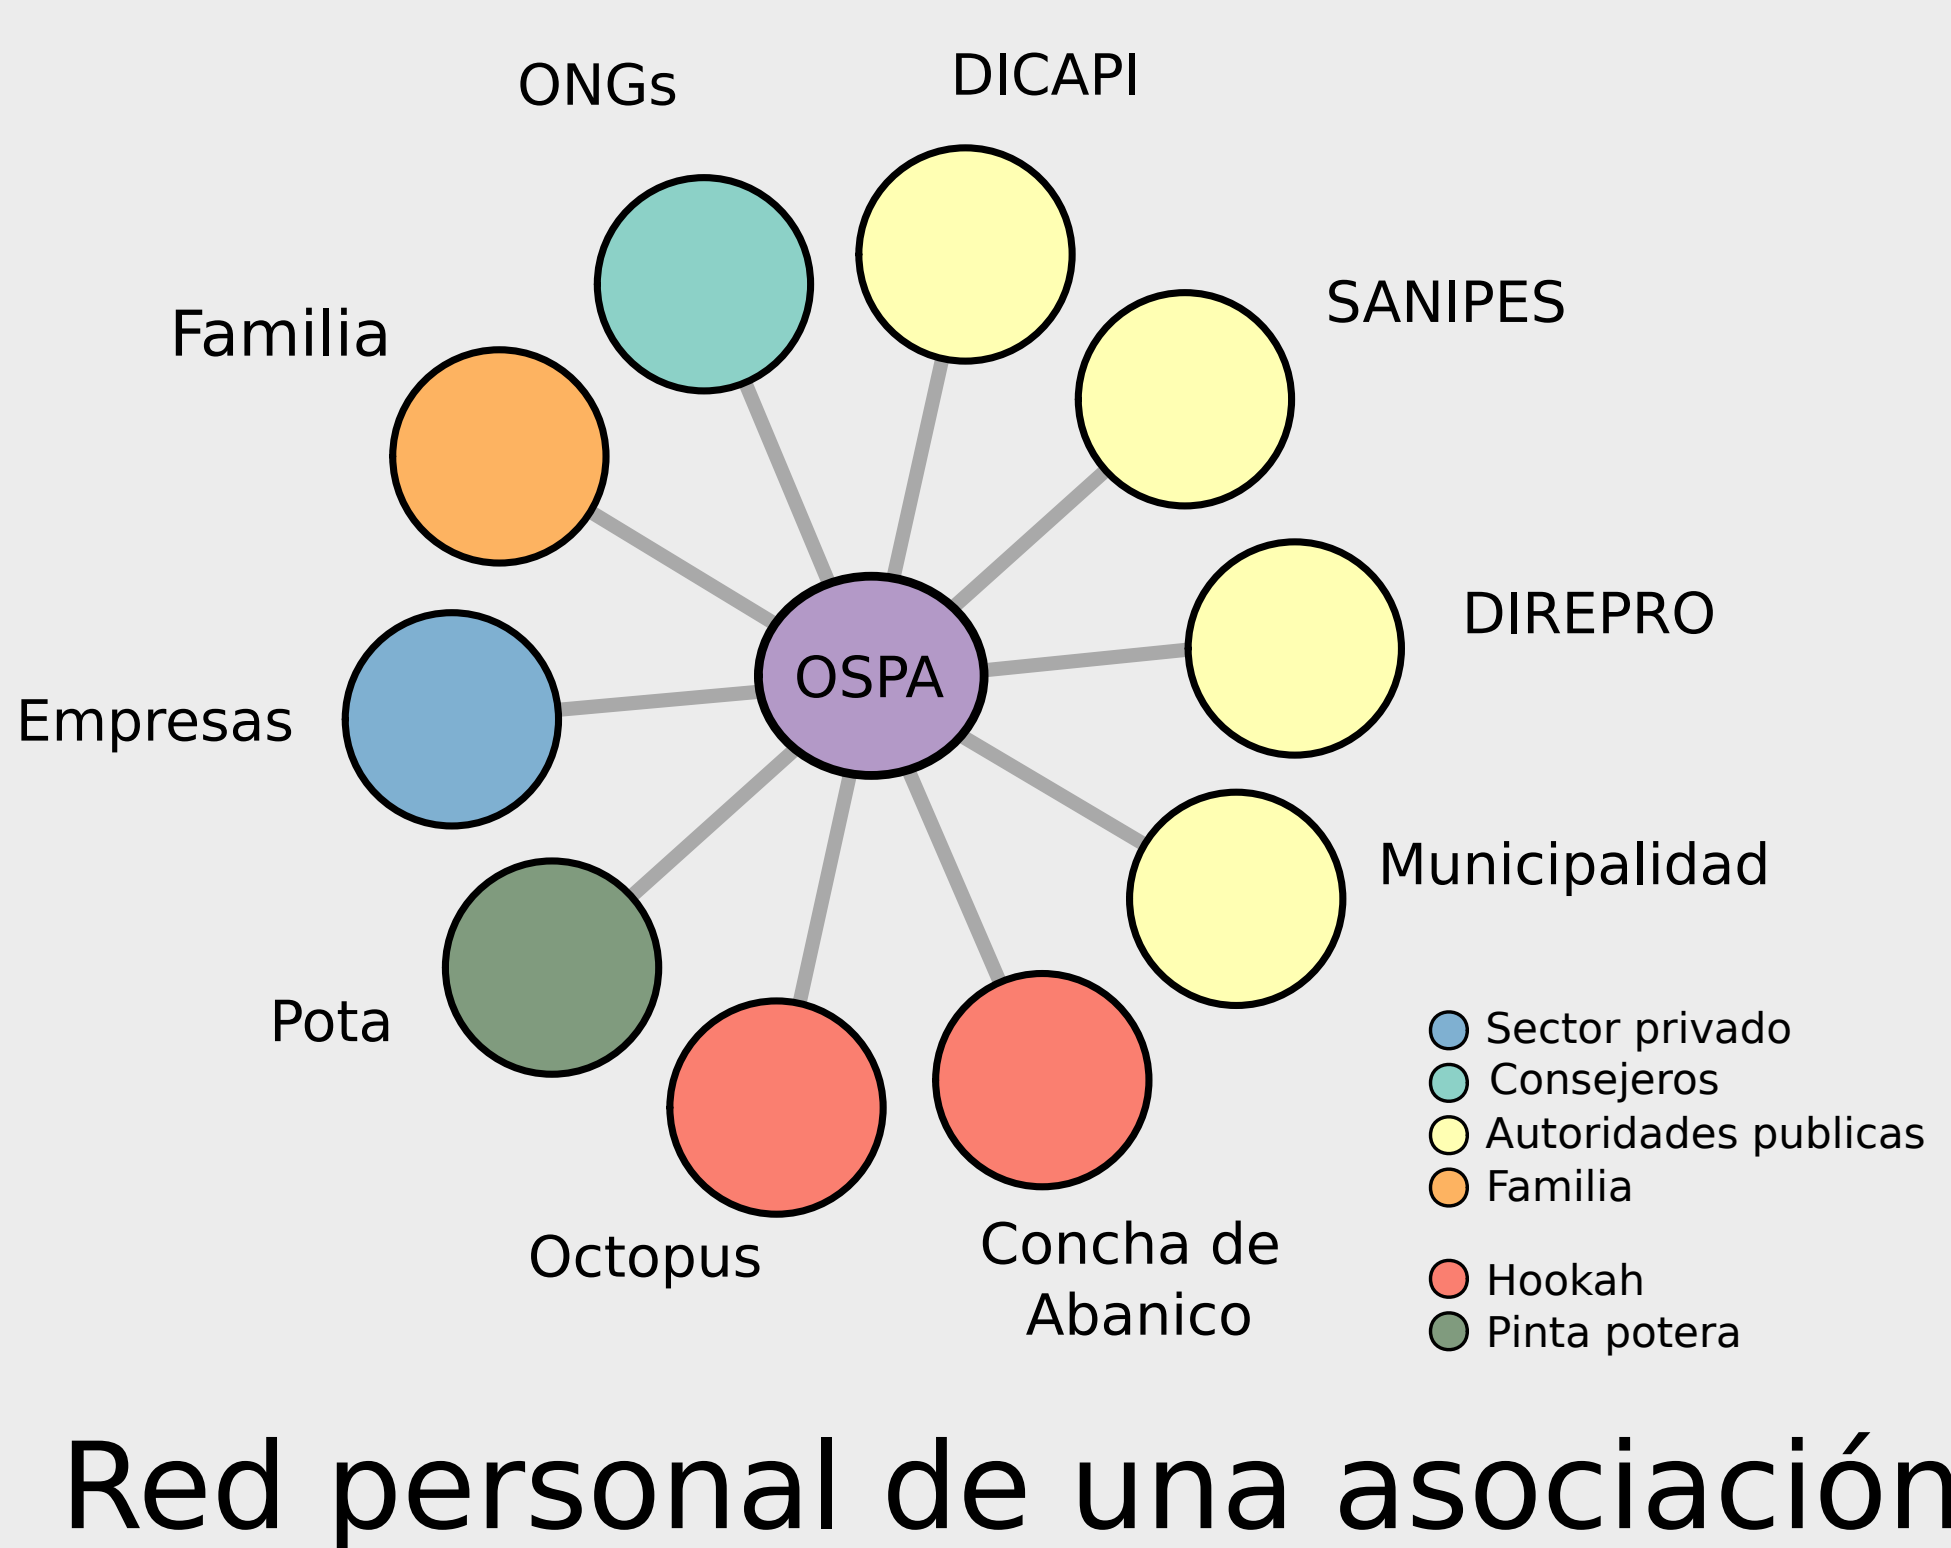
ONGs

DICAPI

SANIPES

Familia

DIREPRO

Empresas

OSPA

Municipalidad

Pota

Octopus

Concha de Abanico

Sector privado
Consejeros
Autoridades publicas
Familia

Hookah
Pinta potera

Red personal de una asociación